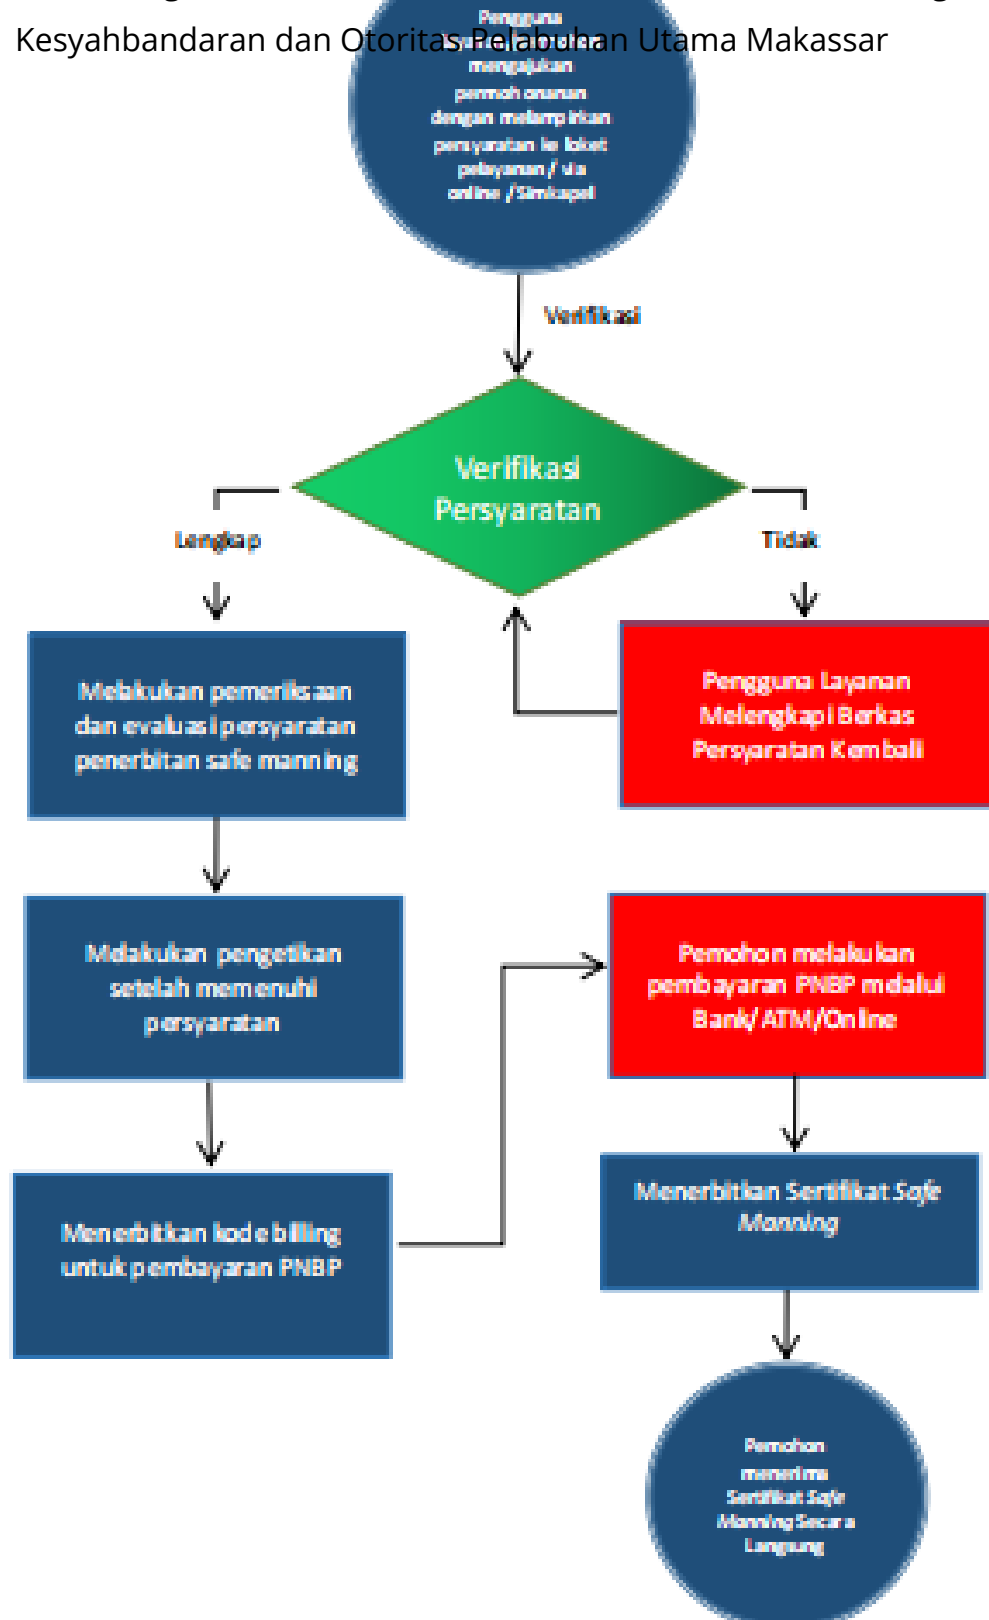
Kesyahbandaran dan Otoritas Pelabuhan Utama Makassar

Pengguna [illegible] mengajukan permohonan dengan melampirkan persyaratan ke loket pelayanan / via online / Simkapel

Verifikasi

Verifikasi Persyaratan

Lengkap

Tidak

Melakukan pemeriksaan dan evaluasi persyaratan penerbitan safe manning

Pengguna Layanan Melengkapi Berkas Persyaratan Kembali

Melakukan pengetikan setelah memenuhi persyaratan

Pemohon melakukan pembayaran PNBP melalui Bank/ ATM/Online

Menerbitkan kode billing untuk pembayaran PNBP

Menerbitkan Sertifikat *Safe Manning*

Pemohon menerima Sertifikat *Safe Manning* Secara Langsung